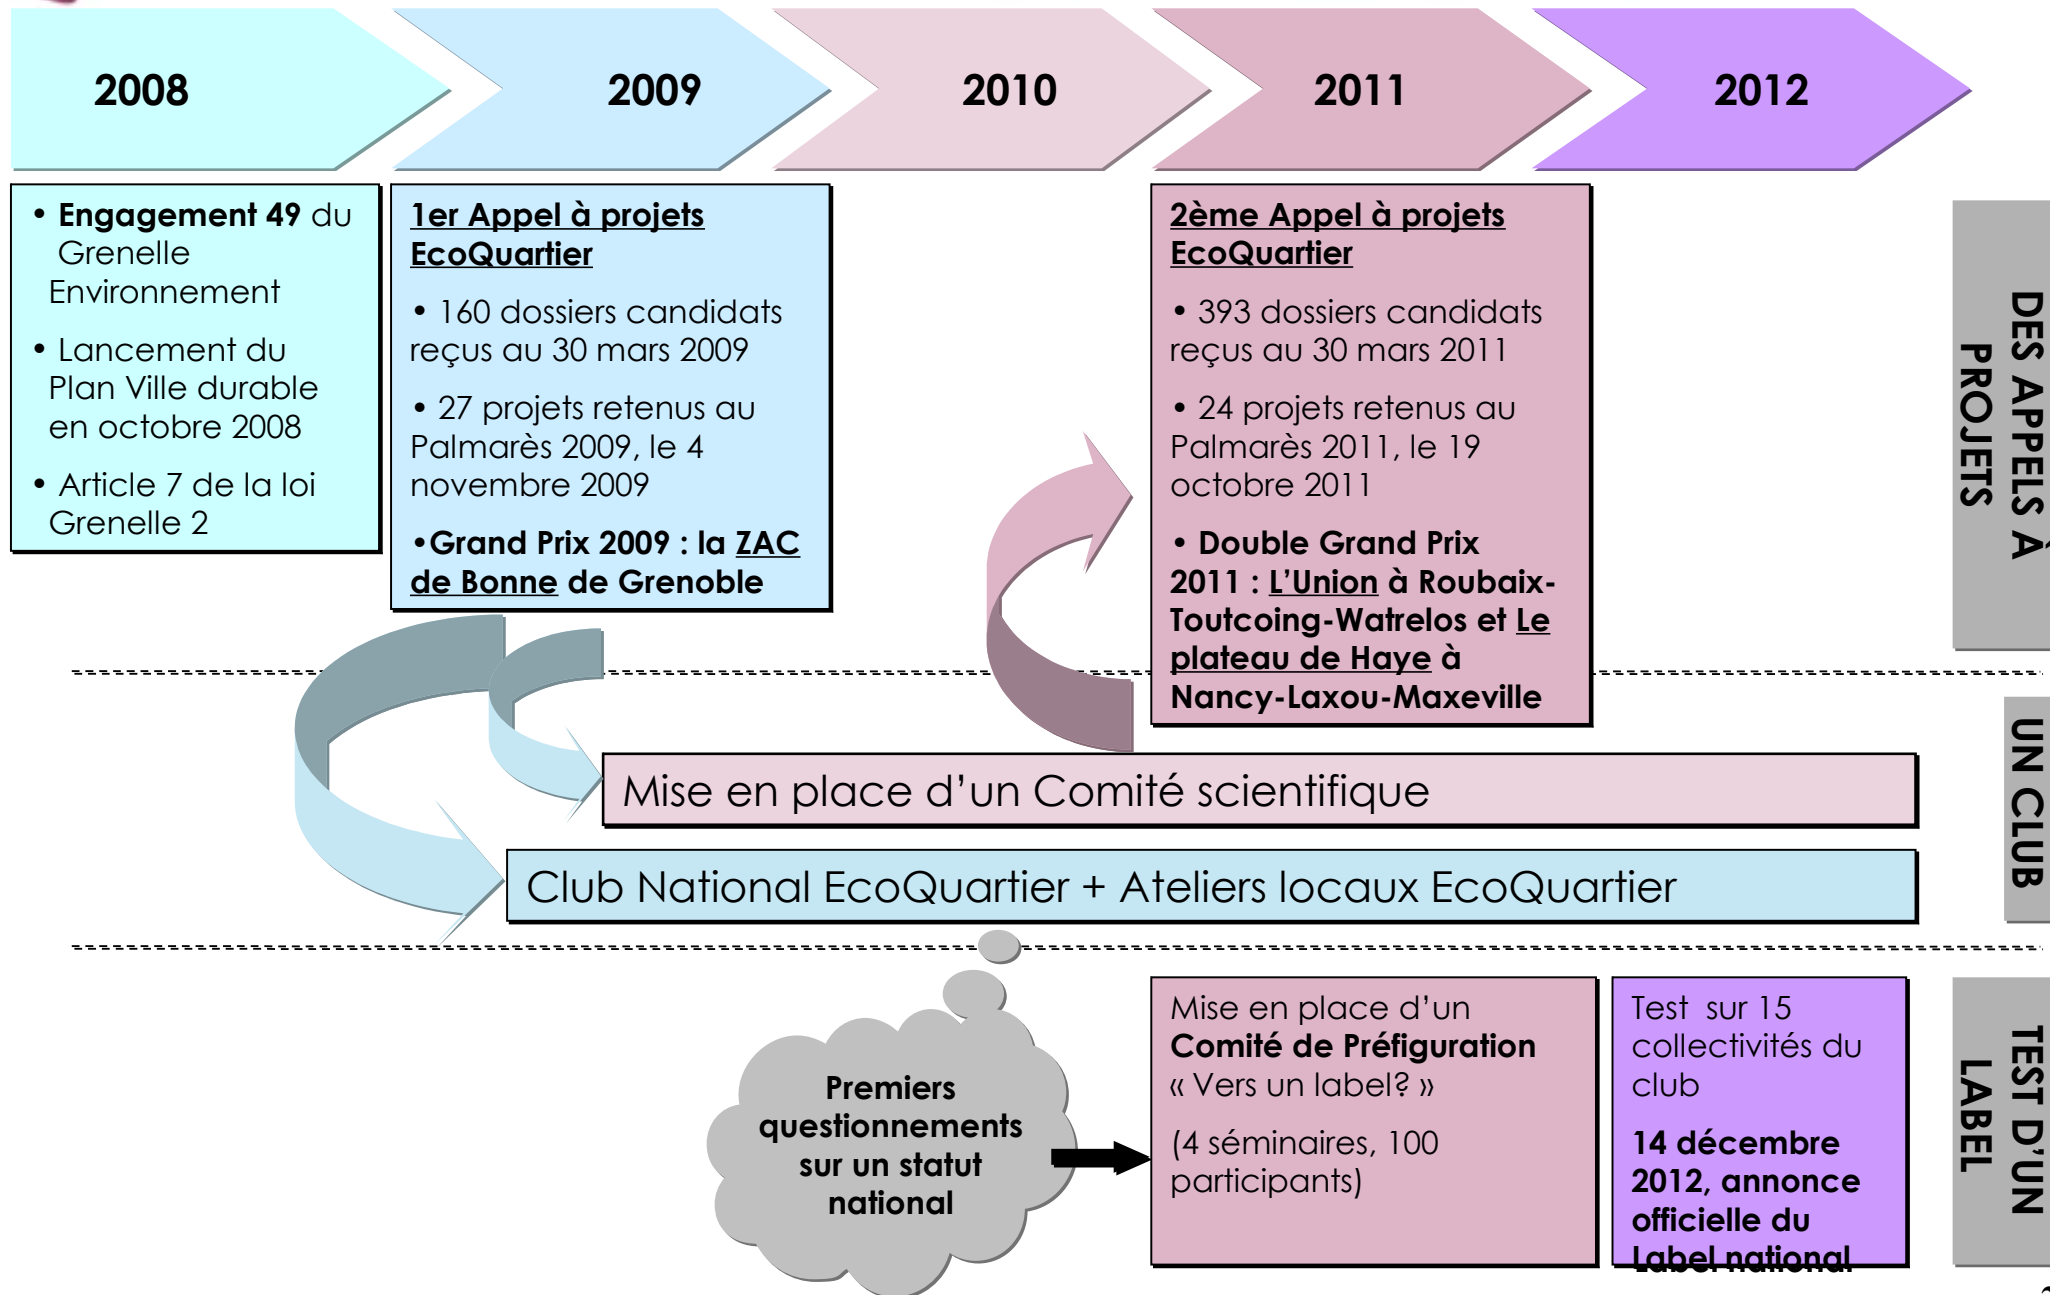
2008

2009

2010

2011

2012

• **Engagement 49** du Grenelle Environnement

• Lancement du Plan Ville durable en octobre 2008

• Article 7 de la loi Grenelle 2

1er Appel à projets EcoQuartier

• 160 dossiers candidats reçus au 30 mars 2009

• 27 projets retenus au Palmarès 2009, le 4 novembre 2009

•Grand Prix 2009 : la ZAC de Bonne de Grenoble

2ème Appel à projets EcoQuartier

• 393 dossiers candidats reçus au 30 mars 2011

• 24 projets retenus au Palmarès 2011, le 19 octobre 2011

• Double Grand Prix 2011 : L'Union à Roubaix-Toutcoing-Watrelos et Le plateau de Haye à Nancy-Laxou-Maxeville

DES APPELS À PROJETS

Mise en place d'un Comité scientifique

Club National EcoQuartier + Ateliers locaux EcoQuartier

UN CLUB

Premiers questionnements sur un statut national

Mise en place d'un **Comité de Préfiguration** « Vers un label? »

(4 séminaires, 100 participants)

Test sur 15 collectivités du club

**14 décembre 2012, annonce officielle du Label national**

TEST D'UN LABEL